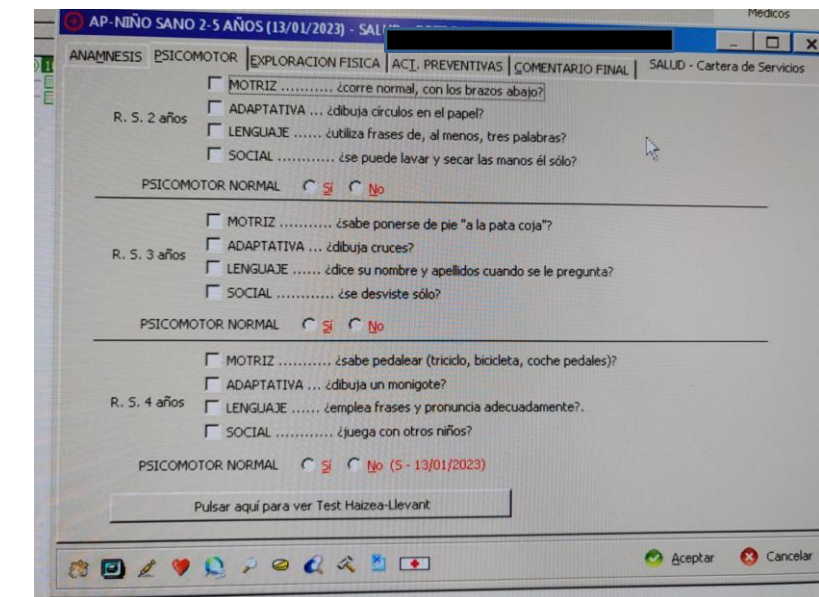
AP-NIÑO SANO 2-5 AÑOS (13/01/2023) - SAL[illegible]

Medicos

ANAMNESIS | PSICOMOTOR | EXPLORACION FISICA | ACT. PREVENTIVAS | COMENTARIO FINAL | SALUD - Cartera de Servicios

R. S. 2 años
MOTRIZ .......... ¿corre normal, con los brazos abajo?
ADAPTATIVA ... ¿dibuja círculos en el papel?
LENGUAJE ...... ¿utiliza frases de, al menos, tres palabras?
SOCIAL ............ ¿se puede lavar y secar las manos él sólo?

PSICOMOTOR NORMAL Sí No

R. S. 3 años
MOTRIZ .......... ¿sabe ponerse de pie "a la pata coja"?
ADAPTATIVA ... ¿dibuja cruces?
LENGUAJE ...... ¿dice su nombre y apellidos cuando se le pregunta?
SOCIAL ............ ¿se desviste sólo?

PSICOMOTOR NORMAL Sí No

R. S. 4 años
MOTRIZ .......... ¿sabe pedalear (triciclo, bicicleta, coche pedales)?
ADAPTATIVA ... ¿dibuja un monigote?
LENGUAJE ...... ¿emplea frases y pronuncia adecuadamente?.
SOCIAL ............ ¿juega con otros niños?

PSICOMOTOR NORMAL Sí No (S - 13/01/2023)

Pulsar aquí para ver Test Haizea-Llevant

Aceptar Cancelar